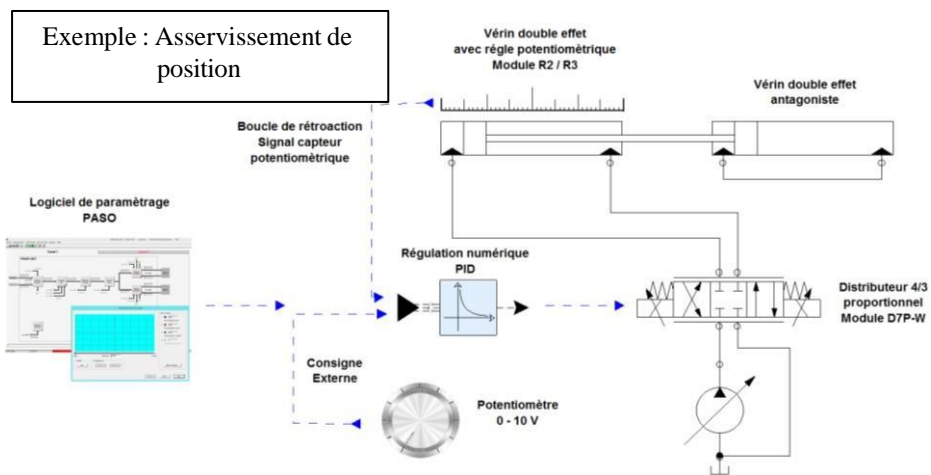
Exemple : Asservissement de position

Vérin double effet avec régle potentiométrique Module R2 / R3

Vérin double effet antagoniste

Boucle de rétroaction Signal capteur potentiométrique

Logiciel de paramétrage PASO

Régulation numérique PID

Distributeur 4/3 proportionnel Module D7P-W

Consigne Externe

Potentiomètre 0 - 10 V